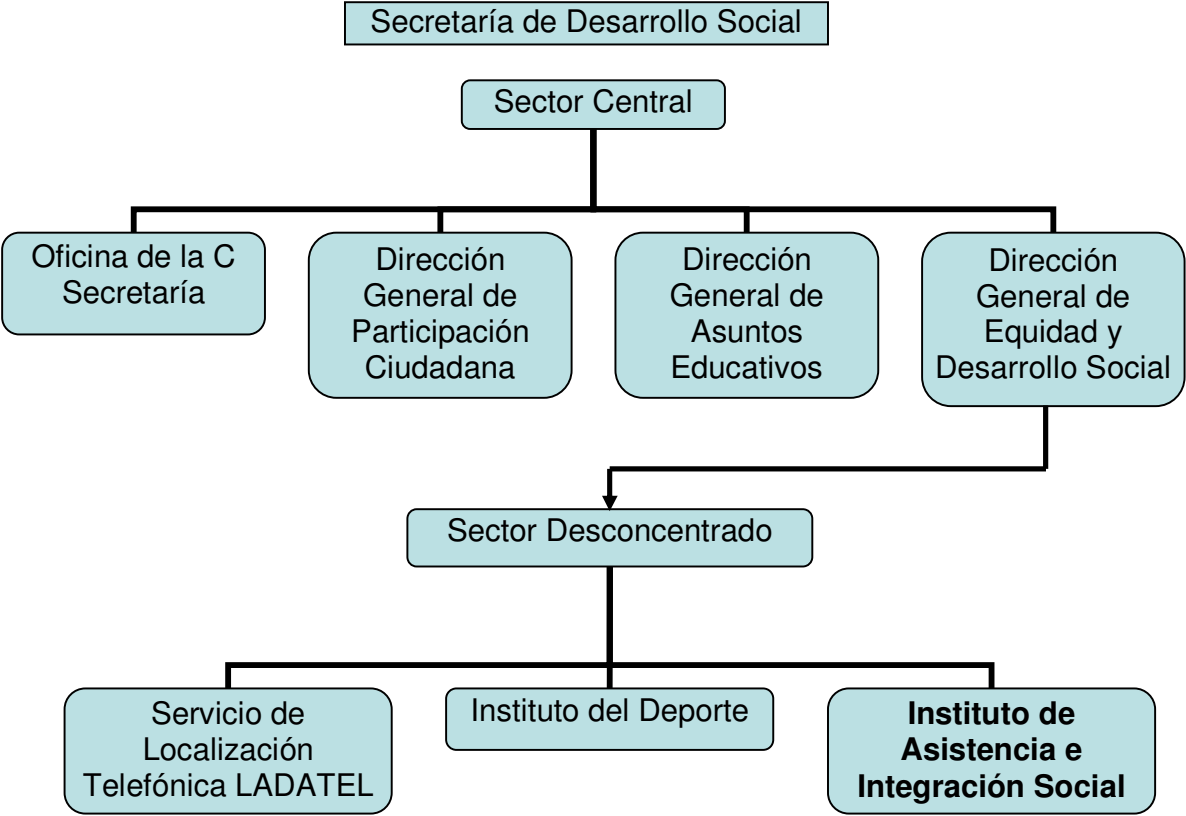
Secretaría de Desarrollo Social

Sector Central

Oficina de la C Secretaría

Dirección General de Participación Ciudadana

Dirección General de Asuntos Educativos

Dirección General de Equidad y Desarrollo Social

Sector Desconcentrado

Servicio de Localización Telefónica LADATEL

Instituto del Deporte

**Instituto de Asistencia e Integración Social**